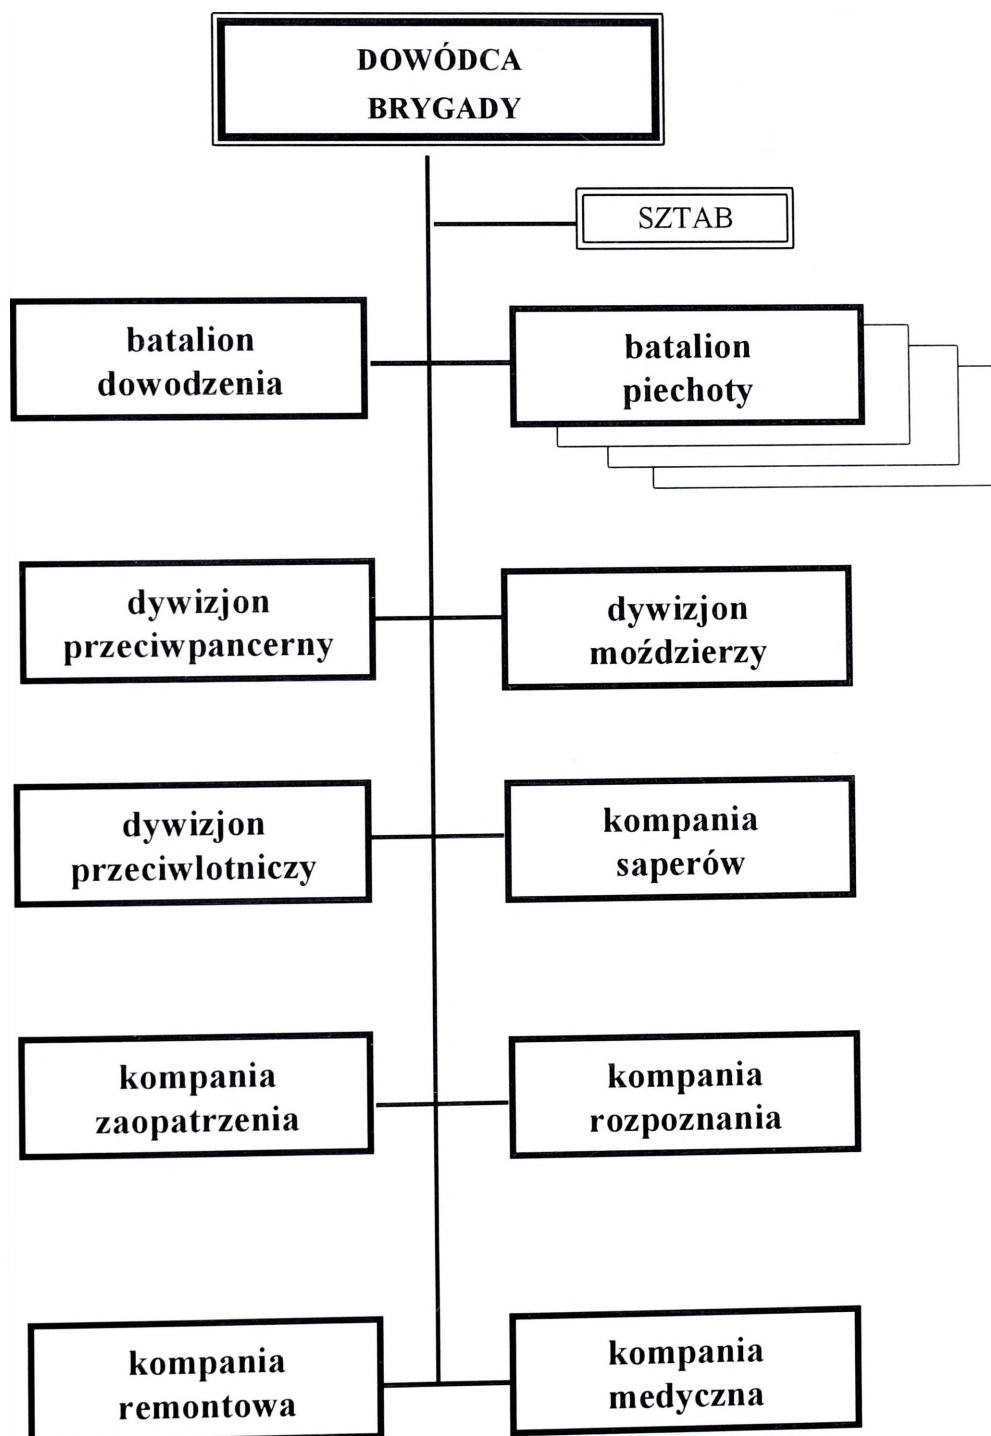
DOWÓDCA BRYGADY

SZTAB

batalion dowodzenia

batalion piechoty

dywizjon przeciwpancerny

dywizjon moździerzy

dywizjon przeciwlotniczy

kompania saperów

kompania zaopatrzenia

kompania rozpoznania

kompania remontowa

kompania medyczna